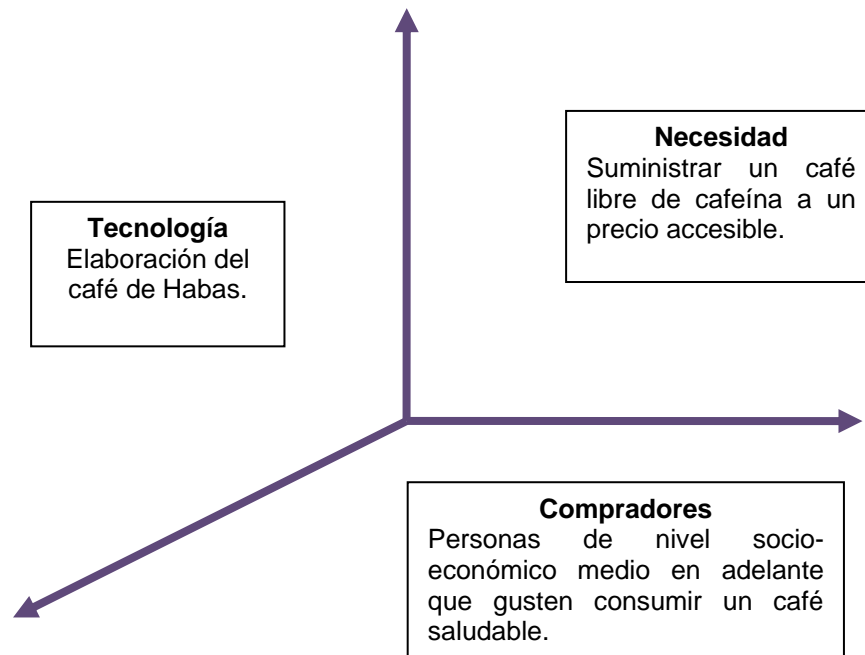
Necesidad
Suministrar un café libre de cafeína a un precio accesible.

Tecnología
Elaboración del café de Habas.

Compradores
Personas de nivel socioeconómico medio en adelante que gusten consumir un café saludable.